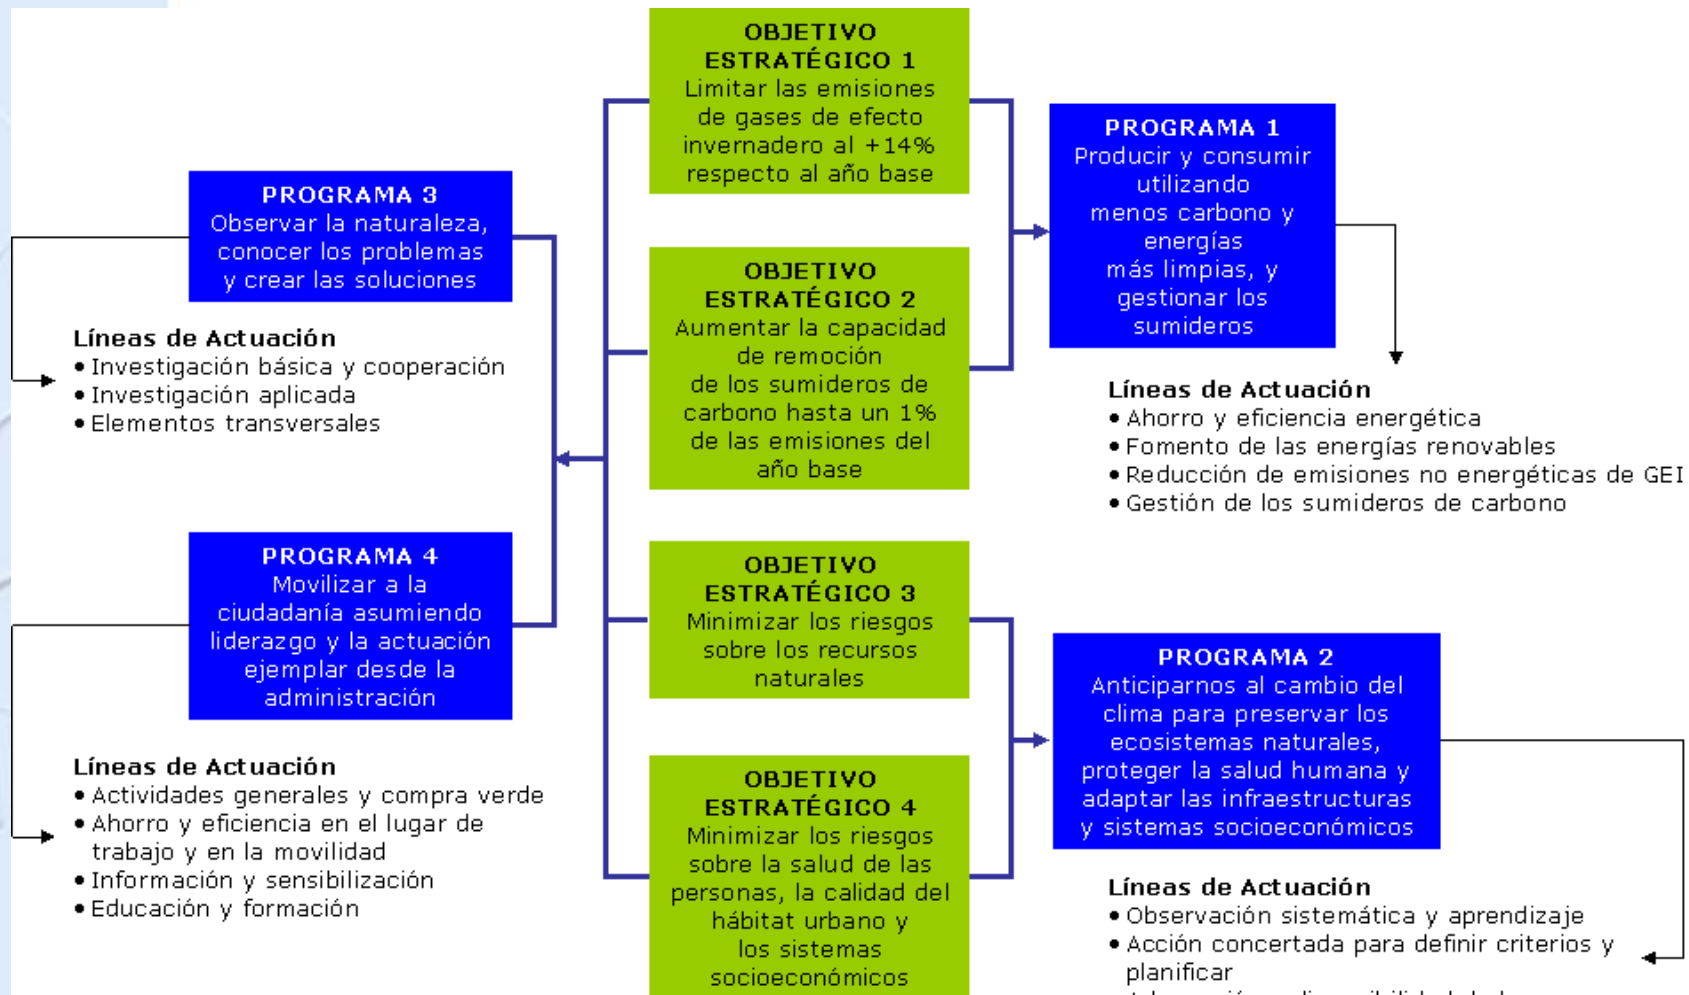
OBJETIVO ESTRATÉGICO 1
Limitar las emisiones de gases de efecto invernadero al +14% respecto al año base

PROGRAMA 3
Observar la naturaleza, conocer los problemas y crear las soluciones

Líneas de Actuación
• Investigación básica y cooperación
• Investigación aplicada
• Elementos transversales

OBJETIVO ESTRATÉGICO 2
Aumentar la capacidad de remoción de los sumideros de carbono hasta un 1% de las emisiones del año base

PROGRAMA 1
Producir y consumir utilizando menos carbono y energías más limpias, y gestionar los sumideros

Líneas de Actuación
• Ahorro y eficiencia energética
• Fomento de las energías renovables
• Reducción de emisiones no energéticas de GEI
• Gestión de los sumideros de carbono

PROGRAMA 4
Movilizar a la ciudadanía asumiendo liderazgo y la actuación ejemplar desde la administración

Líneas de Actuación
• Actividades generales y compra verde
• Ahorro y eficiencia en el lugar de trabajo y en la movilidad
• Información y sensibilización
• Educación y formación

OBJETIVO ESTRATÉGICO 3
Minimizar los riesgos sobre los recursos naturales

OBJETIVO ESTRATÉGICO 4
Minimizar los riesgos sobre la salud de las personas, la calidad del hábitat urbano y los sistemas socioeconómicos

PROGRAMA 2
Anticiparnos al cambio del clima para preservar los ecosistemas naturales, proteger la salud humana y adaptar las infraestructuras y sistemas socioeconómicos

Líneas de Actuación
• Observación sistemática y aprendizaje
• Acción concertada para definir criterios y planificar
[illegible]